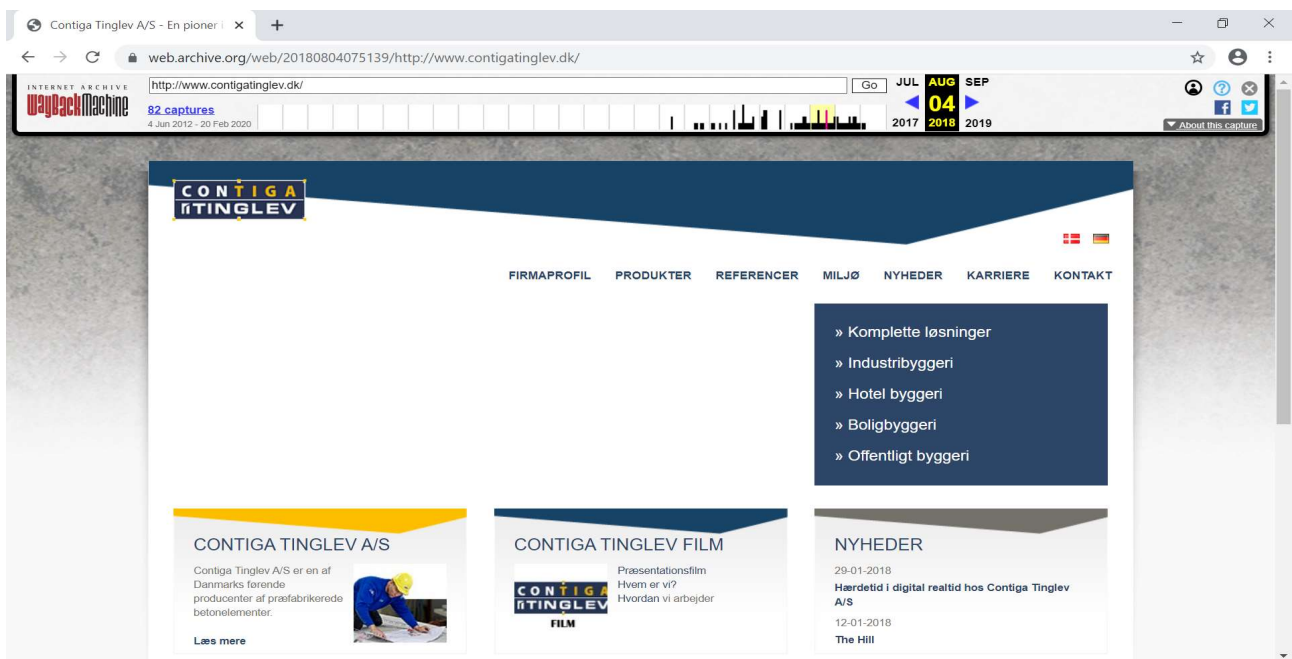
Contiga Tinglev A/S - En pioner i
web.archive.org/web/20180804075139/http://www.contigatinglev.dk/

INTERNET ARCHIVE
WaybackMachine
http://www.contigatinglev.dk/
Go
82 captures
4 Jun 2012 - 20 Feb 2020
JUL AUG SEP
04
2017 2018 2019
About this capture

CONTIGA TINGLEV

FIRMAPROFIL PRODUKTER REFERENCER MILJØ NYHEDER KARRIERE KONTAKT

» Komplette løsninger
» Industribyggeri
» Hotel byggeri
» Boligbyggeri
» Offentligt byggeri

CONTIGA TINGLEV A/S
Contiga Tinglev A/S er en af Danmarks førende producenter af præfabrikerede betonelementer.
Læs mere

CONTIGA TINGLEV FILM
CONTIGA TINGLEV FILM
Præsentationsfilm
Hvem er vi?
Hvordan vi arbejder

NYHEDER
29-01-2018
Hærdetid i digital realtid hos Contiga Tinglev A/S
12-01-2018
The Hill